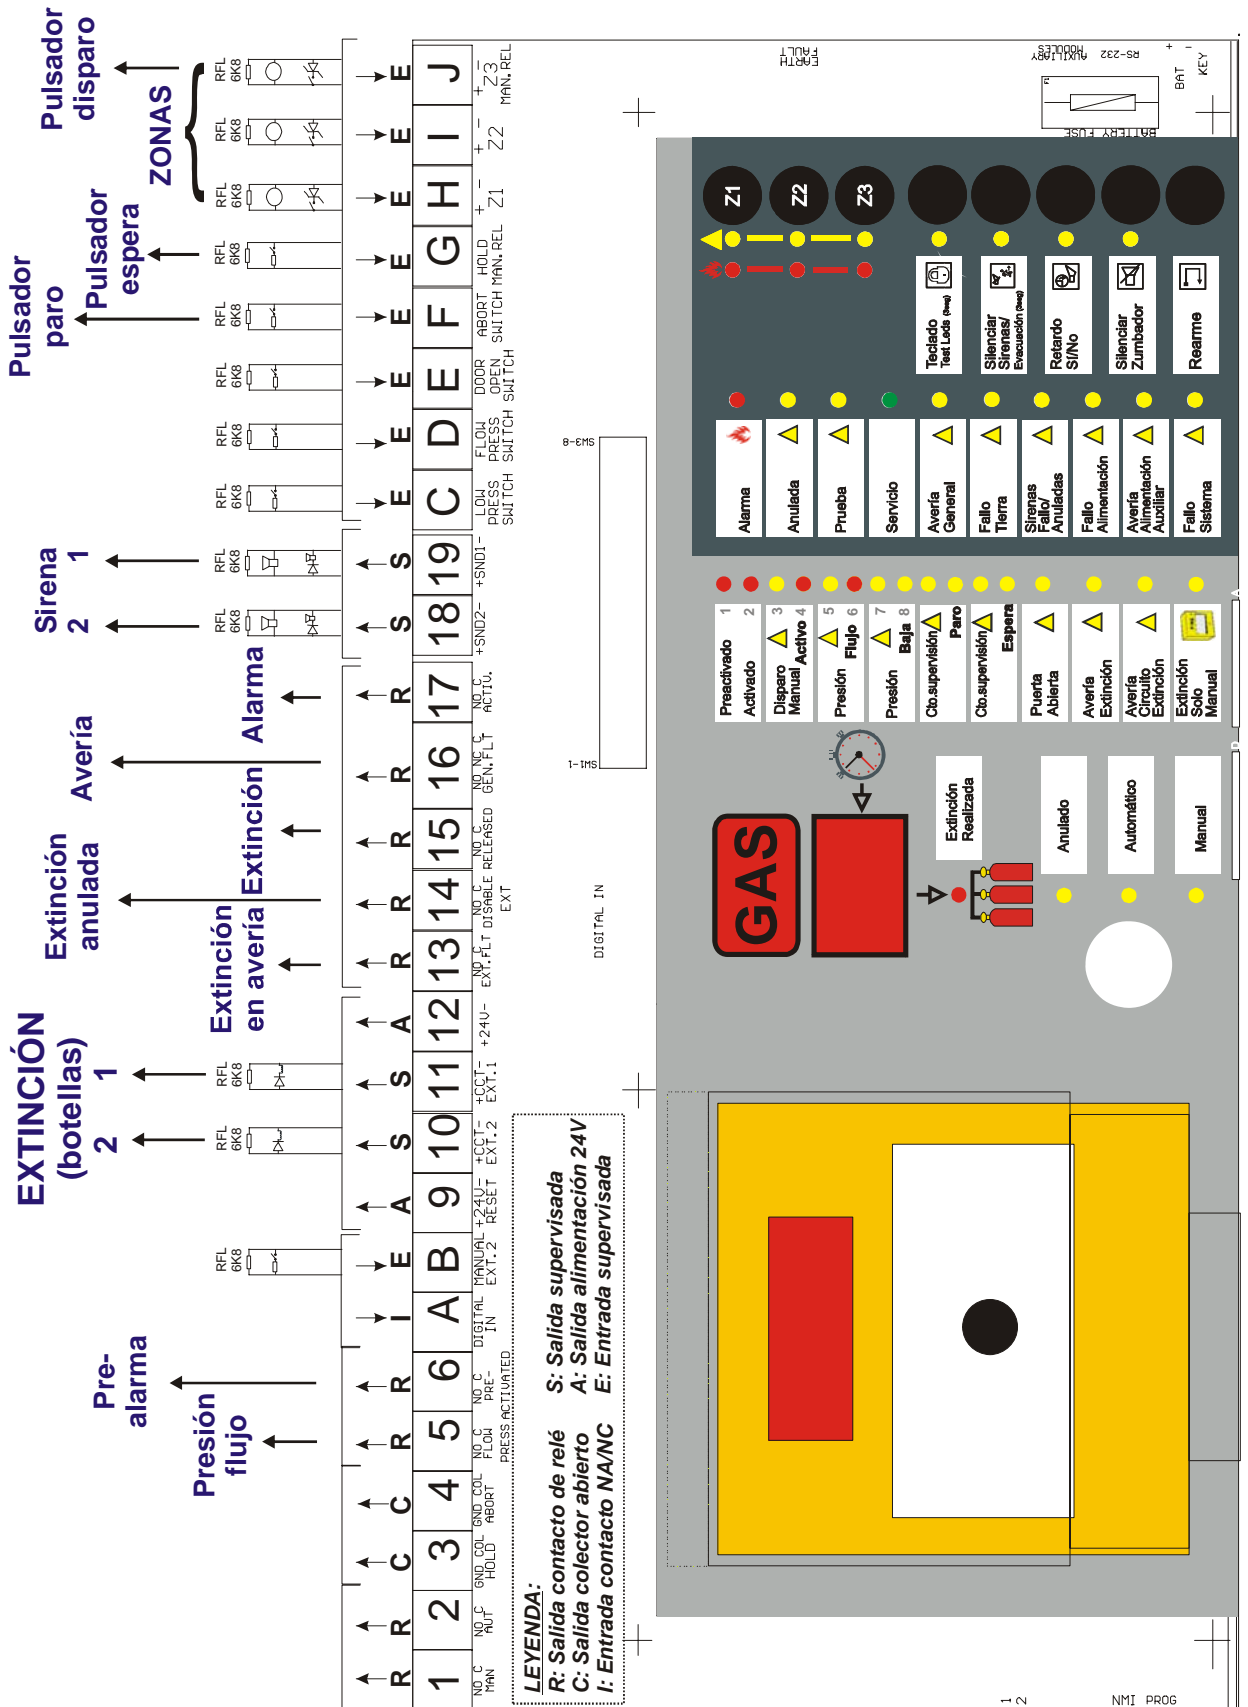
Pulsador disparo

ZONAS

Pulsador espera

Pulsador paro

Sirena 1

Sirena 2

Alarma

Avería

Extinción

Extinción anulada

Extinción en avería

EXTINCIÓN (botellas) 1 2

Pre-alarma

Presión flujo

RFL 6K8

E E E E E E E E E S S R R R R R A S S A E I R R C C R R

J I H G F E D C 19 18 17 16 15 14 13 12 11 10 9 B A 6 5 4 3 2 1

+ - Z3 MAN.REL
+ - Z2
+ - Z1
HOLD MAN.REL
ABORT SWITCH
DOOR OPEN SWITCH
FLOW PRESS SWITCH
LOW PRESS SWITCH
+SND1-
+SND2-
NO C ACTIV.
NO NC C GEN.FLT
NO C RELEASED
NO C DISABLE EXT
NO C EXT.FLT
+24V-
+CCT- EXT.1
+CCT- EXT.2
+24V- RESET
MANUAL EXT.2
DIGITAL IN
NO C PRE-
NO C FLOW PRESS.ACTIVATED
GND COL ABORT
GND COL HOLD
NO C AUT
NO C MAN

LEYENDA:
R: Salida contacto de relé
C: Salida colector abierto
I: Entrada contacto NA/NC
S: Salida supervisada
A: Salida alimentación 24V
E: Entrada supervisada

EARTH FAULT
RS-232 AUXILIARY MODULES
BATTERY FUSE
BAT KEY
SW3-8
SW1-1
DIGITAL IN
NMI PROG

Z1 Z2 Z3
Teclado Test Leds
Silenciar Sirenas/ Evacuación
Retardo SI/No
Silenciar Zumbador
Rearme
Alarma
Anulada
Prueba
Servicio
Avería General
Fallo Tierra
Sirenas Fallo/ Anuladas
Fallo Alimentación
Avería Alimentación Auxiliar
Fallo Sistema
Preactivado 1 2
Activado
Disparo Manual 3 Activo 4
Presión 5 Flujo 6
Presión 7 Baja 8
Cto.supervisión Paro
Cto.supervisión Espera
Puerta Abierta
Avería Extinción
Avería Circuito Extinción
Extinción Solo Manual
GAS
Extinción Realizada
Anulado
Automático
Manual